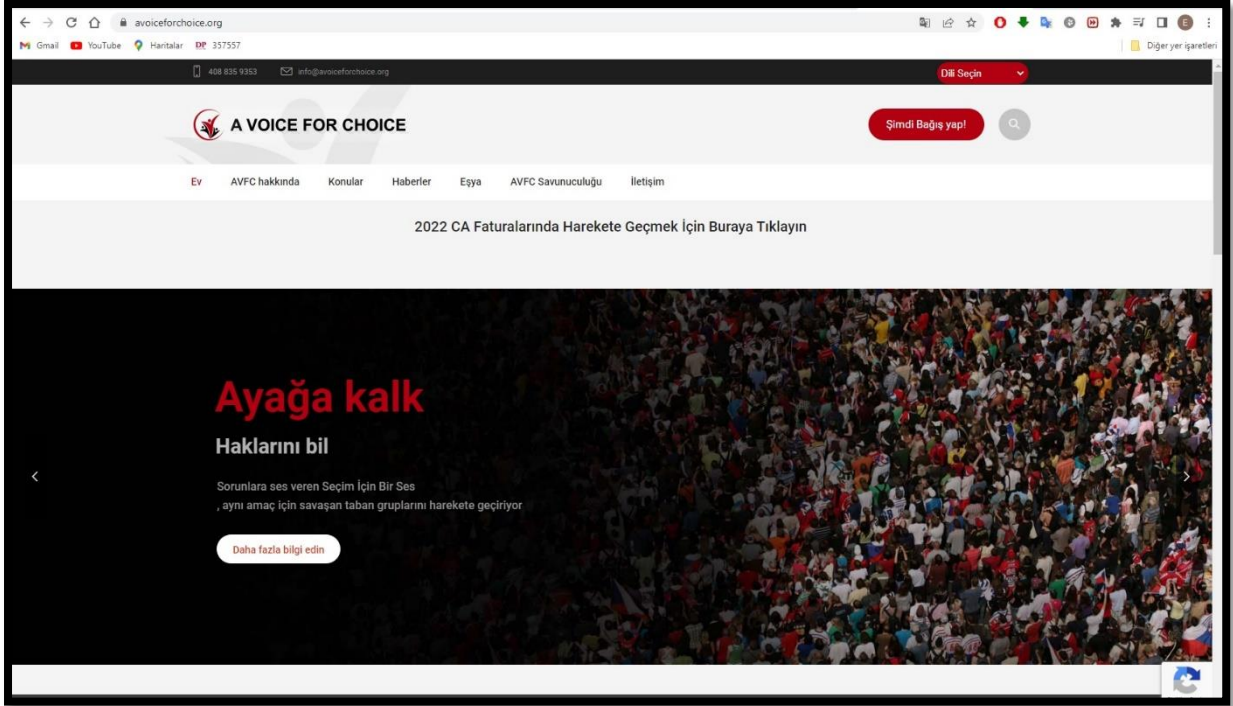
avoiceforchoice.org

Gmail YouTube Haritalar DP 357557

Diğer yer işaretleri

408 835 9353 info@avoiceforchoice.org

Dili Seçin

A VOICE FOR CHOICE

Şimdi Bağış yap!

Ev AVFC hakkında Konular Haberler Eşya AVFC Savunuculuğu İletişim

2022 CA Faturalarında Harekete Geçmek İçin Buraya Tıklayın

Ayağa kalk

Haklarını bil

Sorunlara ses veren Seçim İçin Bir Ses
, aynı amaç için savaşan taban gruplarını harekete geçiriyor

Daha fazla bilgi edin